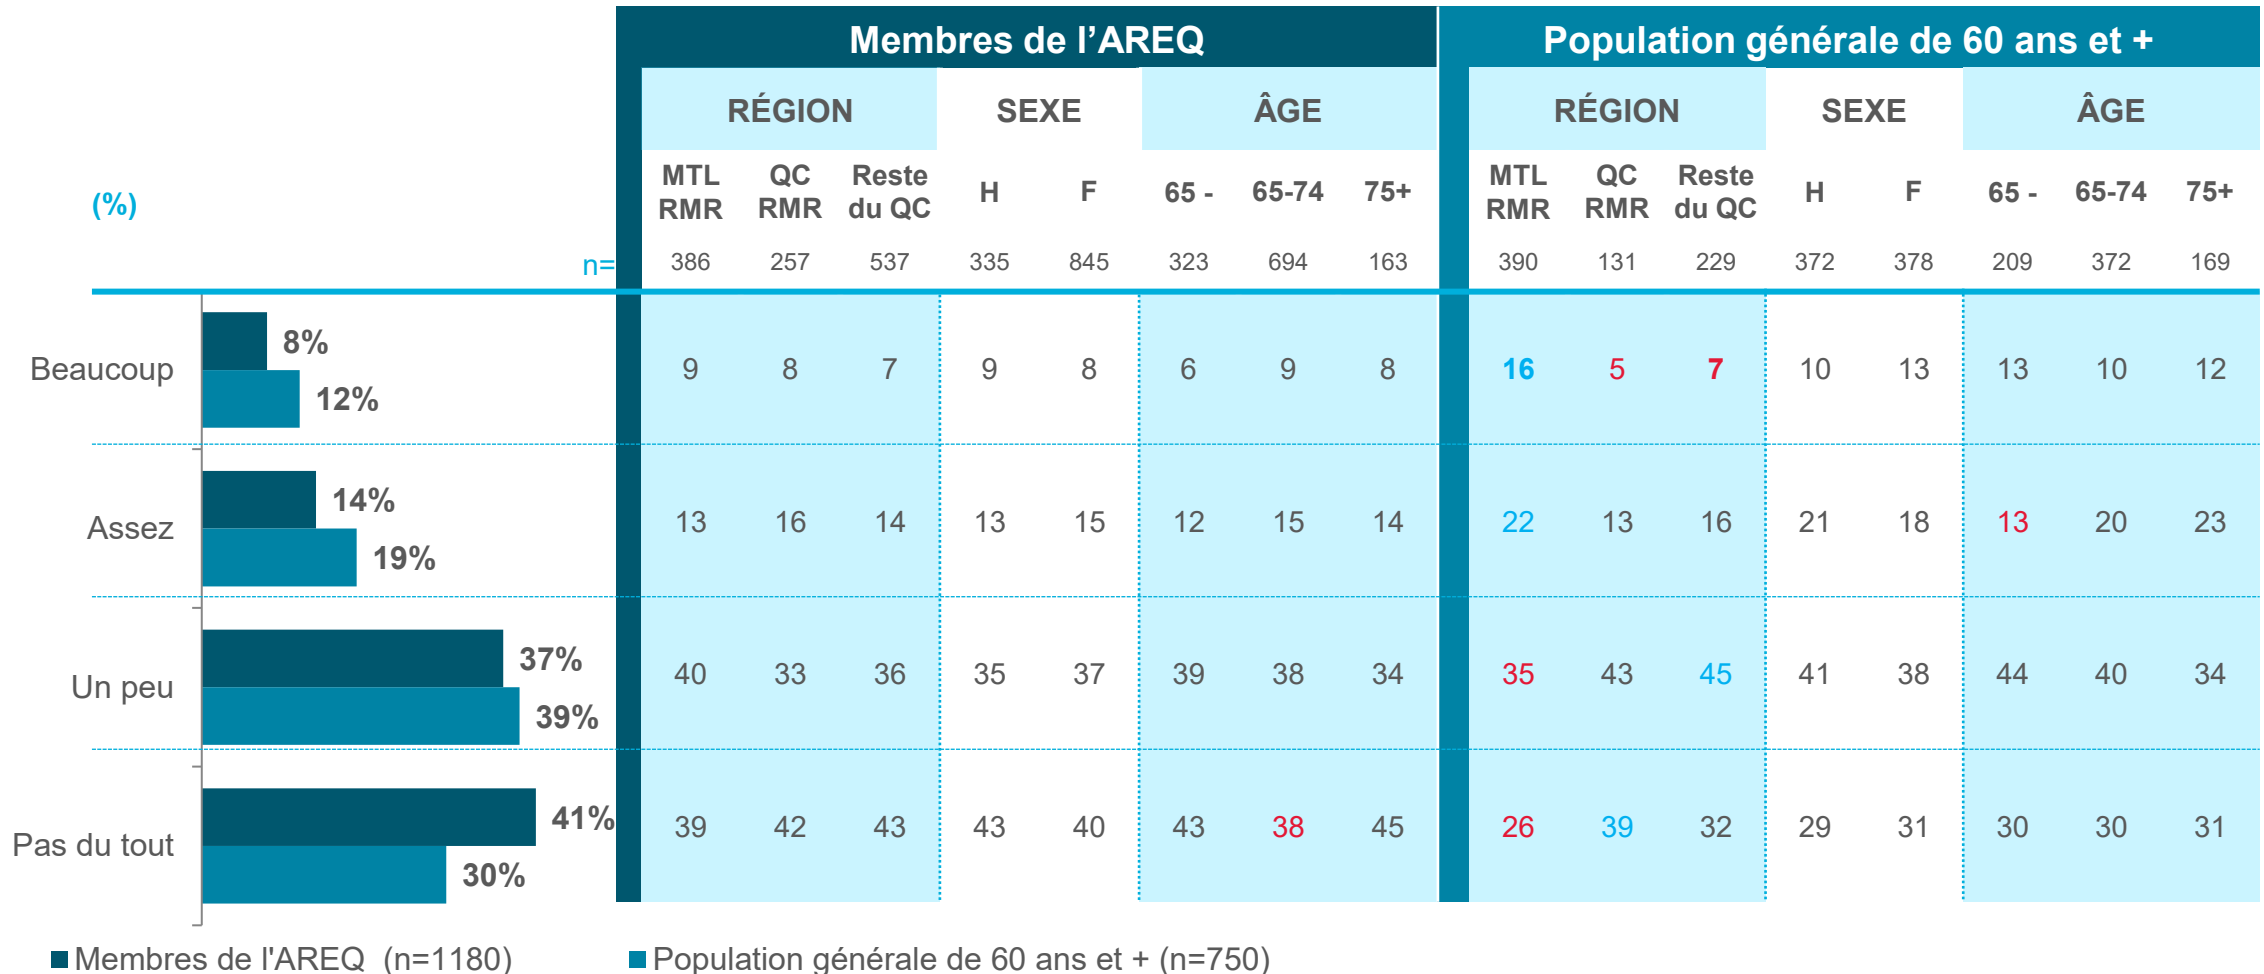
(%)

| | | Membres de l'AREQ | | | | | | | | Population générale de 60 ans et + | | | | | | | |
|---|---|---|---|---|---|---|---|---|---|---|---|---|---|---|---|---|---|
| | | RÉGION | | | SEXE | | ÂGE | | | RÉGION | | | SEXE | | ÂGE | | |
| | | MTL RMR | QC RMR | Reste du QC | H | F | 65 - | 65-74 | 75+ | MTL RMR | QC RMR | Reste du QC | H | F | 65 - | 65-74 | 75+ |
| | n= | 386 | 257 | 537 | 335 | 845 | 323 | 694 | 163 | 390 | 131 | 229 | 372 | 378 | 209 | 372 | 169 |
| Beaucoup | 8% / 12% | 9 | 8 | 7 | 9 | 8 | 6 | 9 | 8 | 16 | 5 | 7 | 10 | 13 | 13 | 10 | 12 |
| Assez | 14% / 19% | 13 | 16 | 14 | 13 | 15 | 12 | 15 | 14 | 22 | 13 | 16 | 21 | 18 | 13 | 20 | 23 |
| Un peu | 37% / 39% | 40 | 33 | 36 | 35 | 37 | 39 | 38 | 34 | 35 | 43 | 45 | 41 | 38 | 44 | 40 | 34 |
| Pas du tout | 41% / 30% | 39 | 42 | 43 | 43 | 40 | 43 | 38 | 45 | 26 | 39 | 32 | 29 | 31 | 30 | 30 | 31 |

Membres de l'AREQ (n=1180) Population générale de 60 ans et + (n=750)